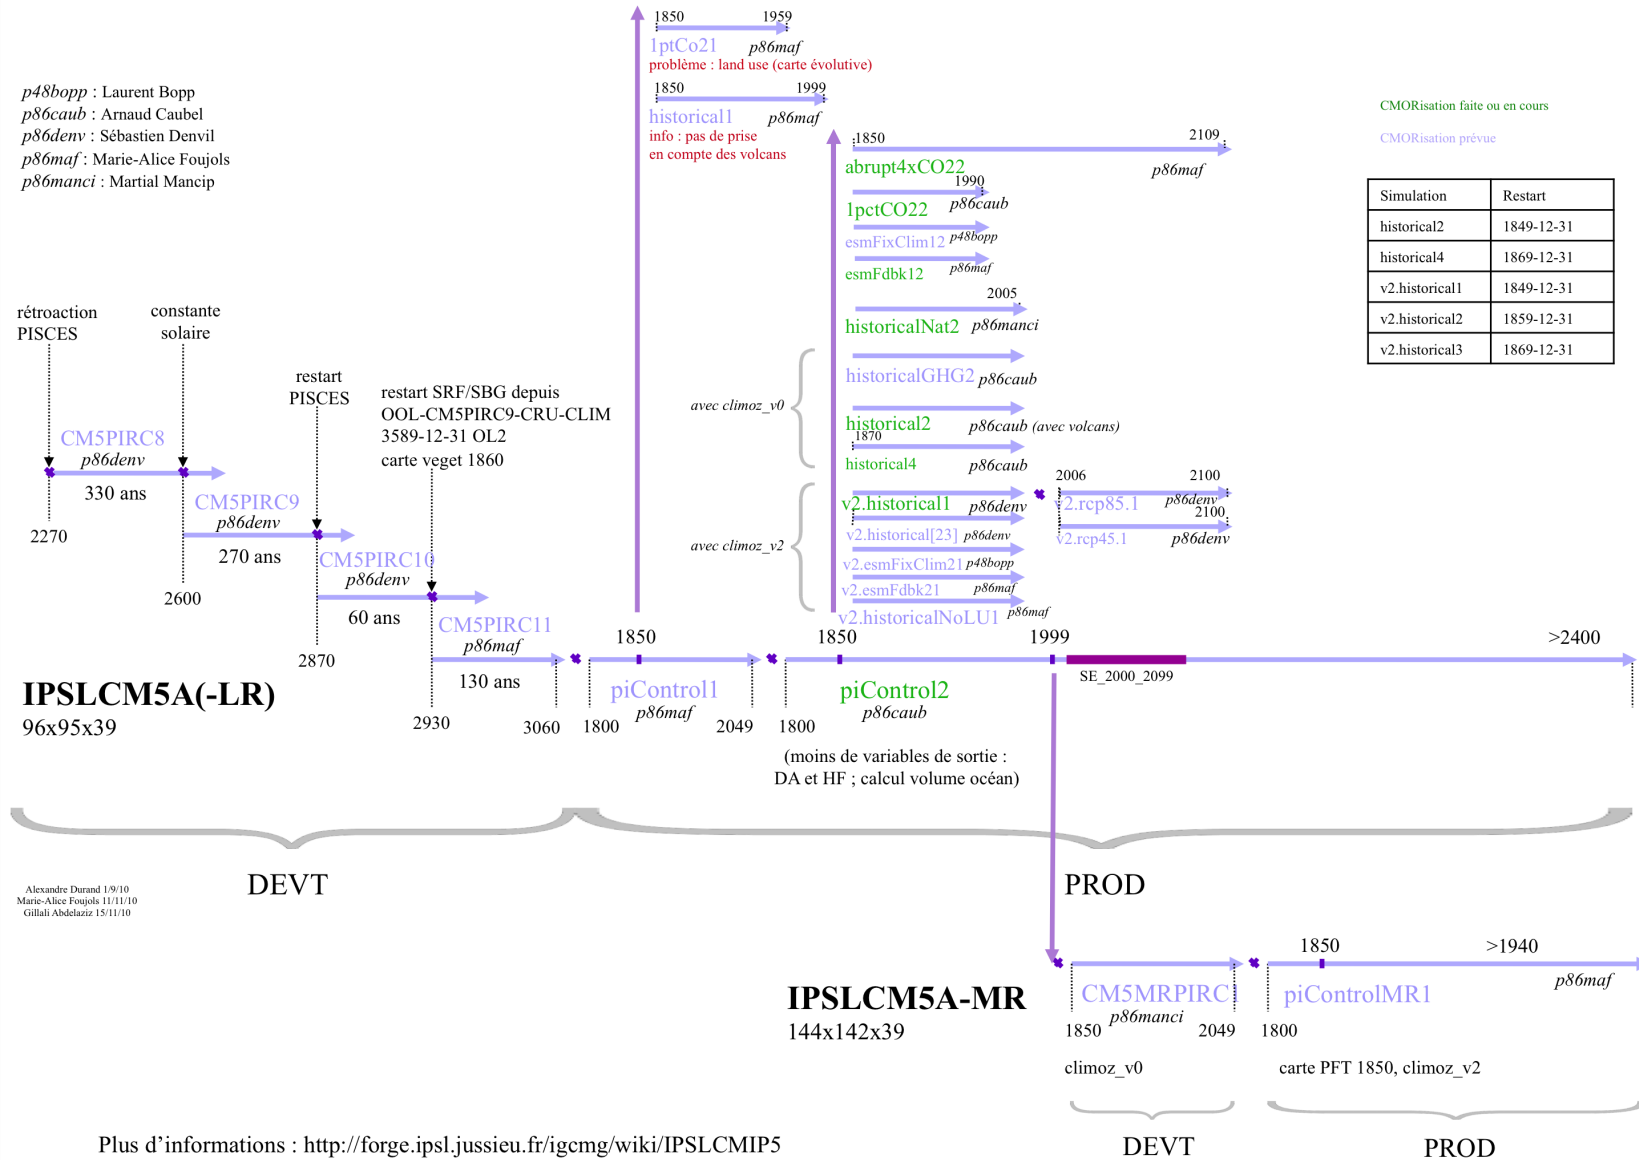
p48bopp : Laurent Bopp
p86caub : Arnaud Caubel
p86denv : Sébastien Denvil
p86maf : Marie-Alice Foujols
p86manci : Martial Mancip

1850 1959
1ptCo21 p86maf
problème : land use (carte évolutive)

1850 1999
historical1 p86maf
info : pas de prise en compte des volcans

CMORisation faite ou en cours
CMORisation prévue

1850 2109
abrupt4xCO22 p86maf
1990
1pctCO22 p86caub
esmFixClim12 p48bopp
esmFdbk12 p86maf
2005
historicalNat2 p86manci
historicalGHG2 p86caub
avec climoz_v0
historical2 p86caub (avec volcans)
1870
historical4 p86caub
2006 2100
v2.historical1 p86denv
v2.rcp85.1 p86denv
2100
v2.historical[23] p86denv
v2.rcp45.1 p86denv
avec climoz_v2
v2.esmFixClim21 p48bopp
v2.esmFdbk21 p86maf
v2.historicalNoLU1 p86maf

| Simulation | Restart |
|---|---|
| historical2 | 1849-12-31 |
| historical4 | 1869-12-31 |
| v2.historical1 | 1849-12-31 |
| v2.historical2 | 1859-12-31 |
| v2.historical3 | 1869-12-31 |

rétroaction PISCES
constante solaire
restart PISCES
restart SRF/SBG depuis OOL-CM5PIRC9-CRU-CLIM 3589-12-31 OL2 carte veget 1860

CM5PIRC8 p86denv
330 ans
2270
CM5PIRC9 p86denv
270 ans
2600
CM5PIRC10 p86denv
60 ans
2870
CM5PIRC11 p86maf
130 ans
2930 3060

1850 1850 1999 >2400
piControl1 p86maf
1800 2049
piControl2 p86caub
1800
SE_2000_2099
(moins de variables de sortie : DA et HF ; calcul volume océan)

IPSLCM5A(-LR)
96x95x39

DEVT
PROD

Alexandre Durand 1/9/10
Marie-Alice Foujols 11/11/10
Gillali Abdelaziz 15/11/10

1850 >1940
CM5MRPIRC1 p86manci
1850 2049
piControlMR1 p86maf
1800
IPSLCM5A-MR
144x142x39
climoz_v0
carte PFT 1850, climoz_v2
DEVT
PROD

Plus d'informations : http://forge.ipsl.jussieu.fr/igcmg/wiki/IPSLCMIP5